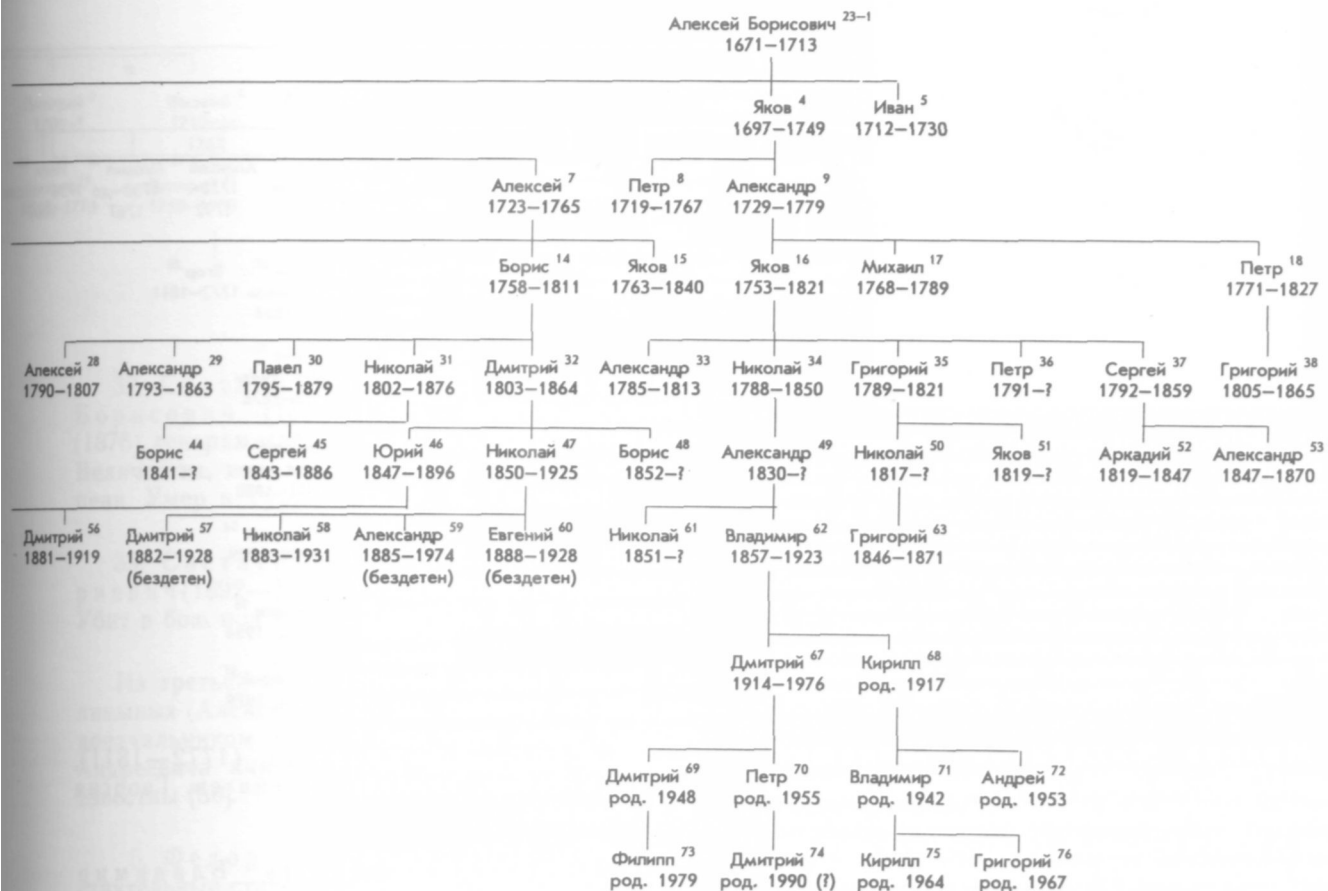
Алексей Борисович $^{23-1}$
1671–1713

Яков $^{4}$
1697–1749

Иван $^{5}$
1712–1730

Алексей $^{7}$
1723–1765

Петр $^{8}$
1719–1767

Александр $^{9}$
1729–1779

Борис $^{14}$
1758–1811

Яков $^{15}$
1763–1840

Яков $^{16}$
1753–1821

Михаил $^{17}$
1768–1789

Петр $^{18}$
1771–1827

Алексей $^{28}$
1790–1807

Александр $^{29}$
1793–1863

Павел $^{30}$
1795–1879

Николай $^{31}$
1802–1876

Дмитрий $^{32}$
1803–1864

Александр $^{33}$
1785–1813

Николай $^{34}$
1788–1850

Григорий $^{35}$
1789–1821

Петр $^{36}$
1791–?

Сергей $^{37}$
1792–1859

Григорий $^{38}$
1805–1865

Борис $^{44}$
1841–?

Сергей $^{45}$
1843–1886

Юрий $^{46}$
1847–1896

Николай $^{47}$
1850–1925

Борис $^{48}$
1852–?

Александр $^{49}$
1830–?

Николай $^{50}$
1817–?

Яков $^{51}$
1819–?

Аркадий $^{52}$
1819–1847

Александр $^{53}$
1847–1870

Дмитрий $^{56}$
1881–1919

Дмитрий $^{57}$
1882–1928
(бездетен)

Николай $^{58}$
1883–1931

Александр $^{59}$
1885–1974
(бездетен)

Евгений $^{60}$
1888–1928
(бездетен)

Николай $^{61}$
1851–?

Владимир $^{62}$
1857–1923

Григорий $^{63}$
1846–1871

Дмитрий $^{67}$
1914–1976

Кирилл $^{68}$
род. 1917

Дмитрий $^{69}$
род. 1948

Петр $^{70}$
род. 1955

Владимир $^{71}$
род. 1942

Андрей $^{72}$
род. 1953

Филипп $^{73}$
род. 1979

Дмитрий $^{74}$
род. 1990 (?)

Кирилл $^{75}$
род. 1964

Григорий $^{76}$
род. 1967